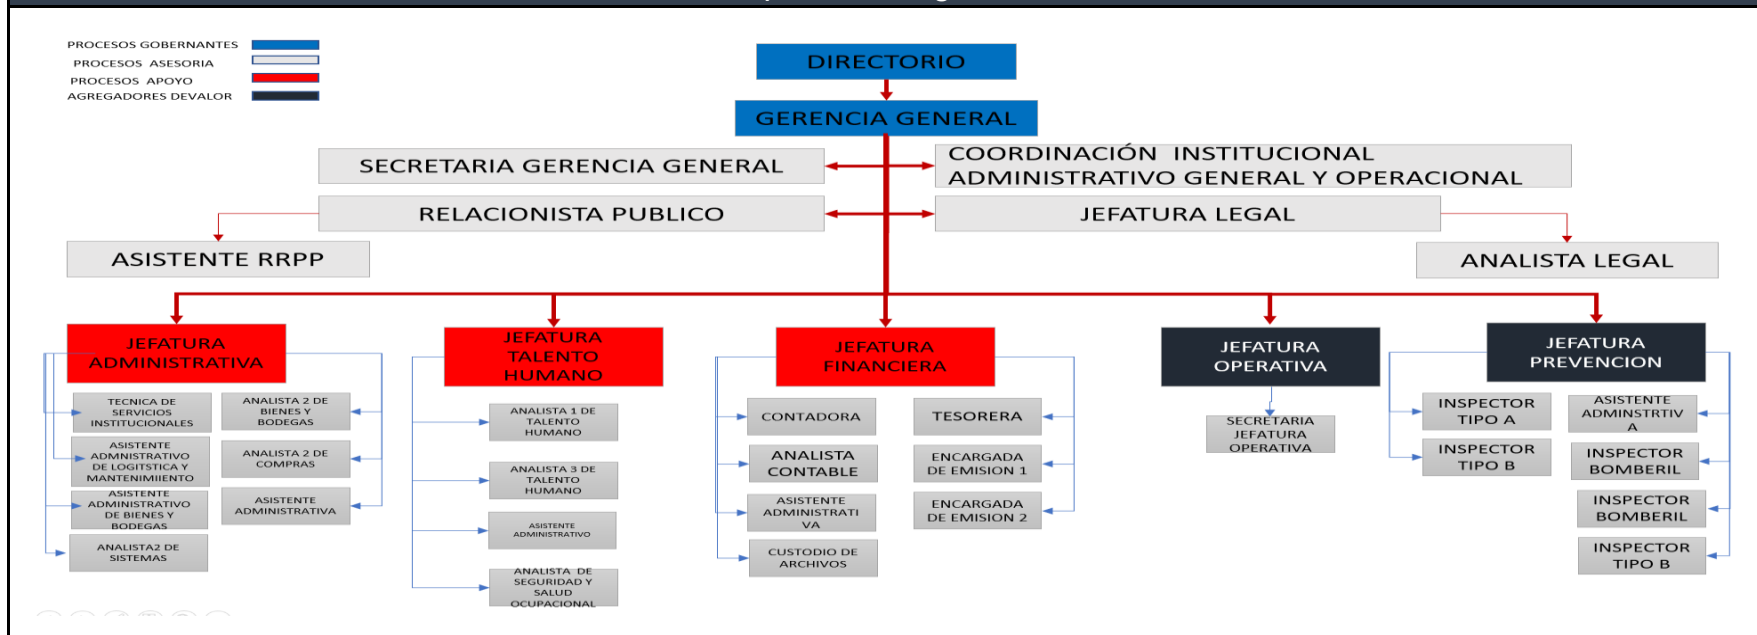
PROCESOS GOBERNANTES
PROCESOS ASESORIA
PROCESOS APOYO
AGREGADORES DEVALOR

DIRECTORIO

GERENCIA GENERAL

SECRETARIA GERENCIA GENERAL

COORDINACIÓN INSTITUCIONAL ADMINISTRATIVO GENERAL Y OPERACIONAL

RELACIONISTA PUBLICO

JEFATURA LEGAL

ASISTENTE RRPP

ANALISTA LEGAL

JEFATURA ADMINISTRATIVA

TECNICA DE SERVICIOS INSTITUCIONALES

ANALISTA 2 DE BIENES Y BODEGAS

ASISTENTE ADMNISTRATIVO DE LOGITSTICA Y MANTENIMIIENTO

ANALISTA 2 DE COMPRAS

ASISTENTE ADMNISTRATIVO DE BIENES Y BODEGAS

ASISTENTE ADMINISTRATIVA

ANALISTA2 DE SISTEMAS

JEFATURA TALENTO HUMANO

ANALISTA 1 DE TALENTO HUMANO

ANALISTA 3 DE TALENTO HUMANO

ASISTENTE ADMINISTRATIVO

ANALISTA DE SEGURIDAD Y SALUD OCUPACIONAL

JEFATURA FINANCIERA

CONTADORA

TESORERA

ANALISTA CONTABLE

ENCARGADA DE EMISION 1

ASISTENTE ADMINISTRATI VA

ENCARGADA DE EMISION 2

CUSTODIO DE ARCHIVOS

JEFATURA OPERATIVA

SECRETARIA JEFATURA OPERATIVA

JEFATURA PREVENCION

INSPECTOR TIPO A

ASISTENTE ADMINSTRTIV A

INSPECTOR TIPO B

INSPECTOR BOMBERIL

INSPECTOR BOMBERIL

INSPECTOR TIPO B